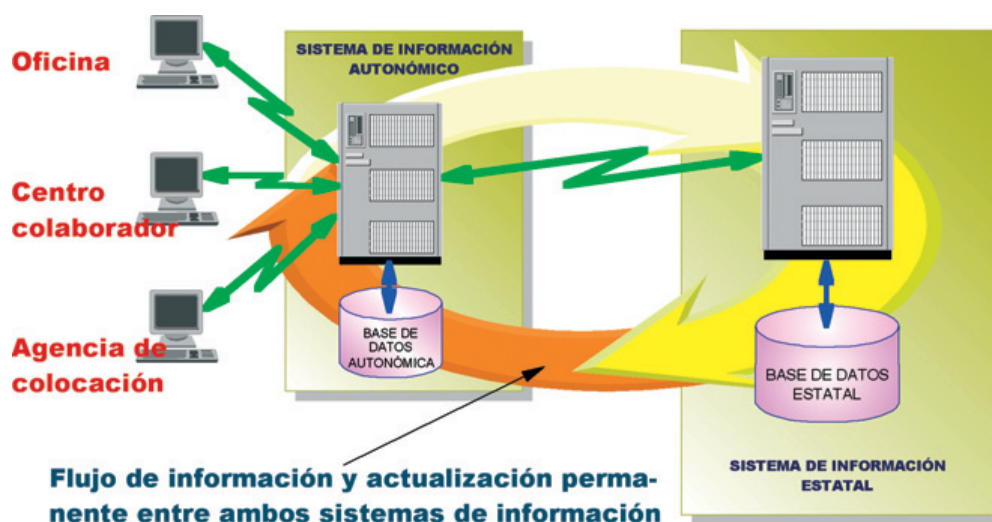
Oficina

Centro colaborador

Agencia de colocación

SISTEMA DE INFORMACIÓN AUTONÓMICO

BASE DE DATOS AUTONÓMICA

BASE DE DATOS ESTATAL

SISTEMA DE INFORMACIÓN ESTATAL

Flujo de información y actualización permanente entre ambos sistemas de información